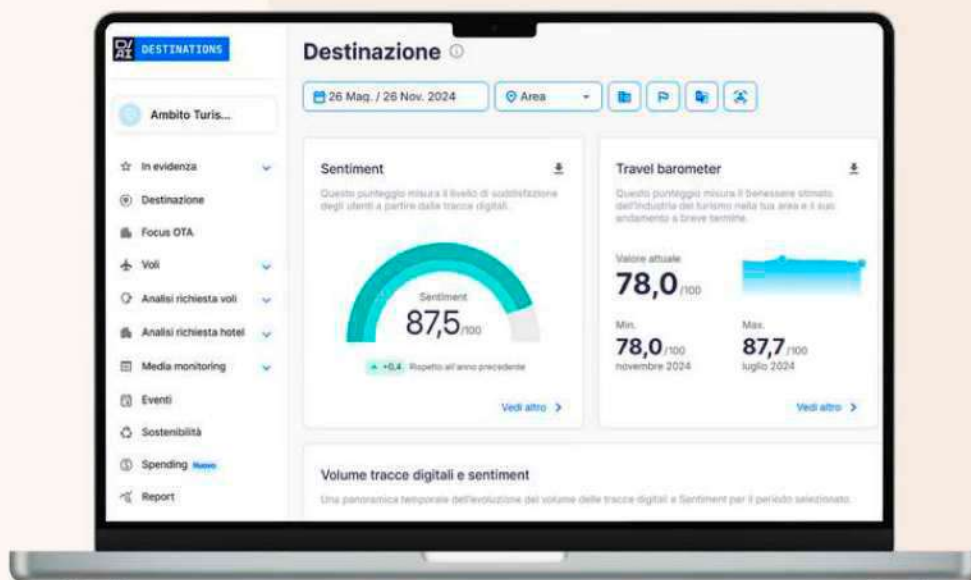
DESTINATIONS

Ambito Turis...

In evidenza

Destinazione

Focus OTA

Voli

Analisi richiesta voli

Analisi richiesta hotel

Media monitoring

Eventi

Sostenibilità

Spending Nuovo

Report

Destinazione

26 Mag. / 26 Nov. 2024

Area

Sentiment

Questo punteggio misura il livello di soddisfazione degli utenti a partire dalle tracce digitali.

Sentiment

87,5/100

+0,4 Rispetto all'anno precedente

Vedi altro >

Travel barometer

Questo punteggio misura il benessere stimato dell'industria del turismo nella tua area e il suo andamento a breve termine.

Valore attuale

78,0/100

Min.

78,0/100

novembre 2024

Max.

87,7/100

luglio 2024

Vedi altro >

Volume tracce digitali e sentiment

Una panoramica temporale dell'evoluzione del volume delle tracce digitali e Sentiment per il periodo selezionato.